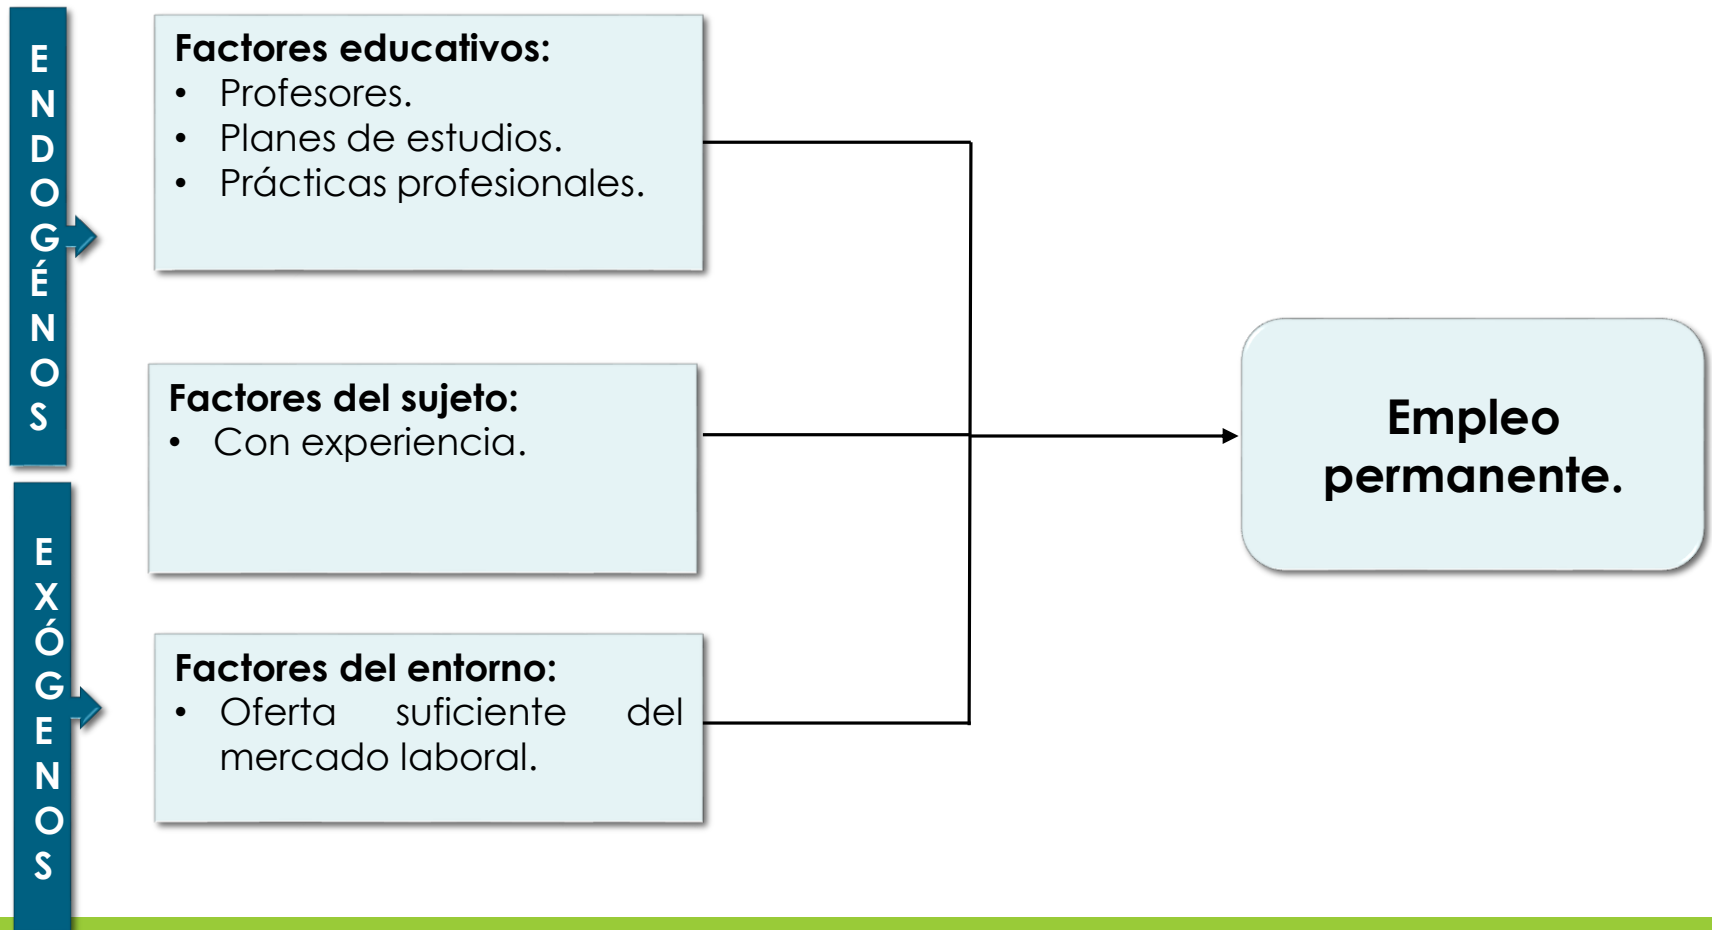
ENDOGÉNOS

Factores educativos:
• Profesores.
• Planes de estudios.
• Prácticas profesionales.

Factores del sujeto:
• Con experiencia.

EXÓGENOS

Factores del entorno:
• Oferta suficiente del mercado laboral.

Empleo permanente.